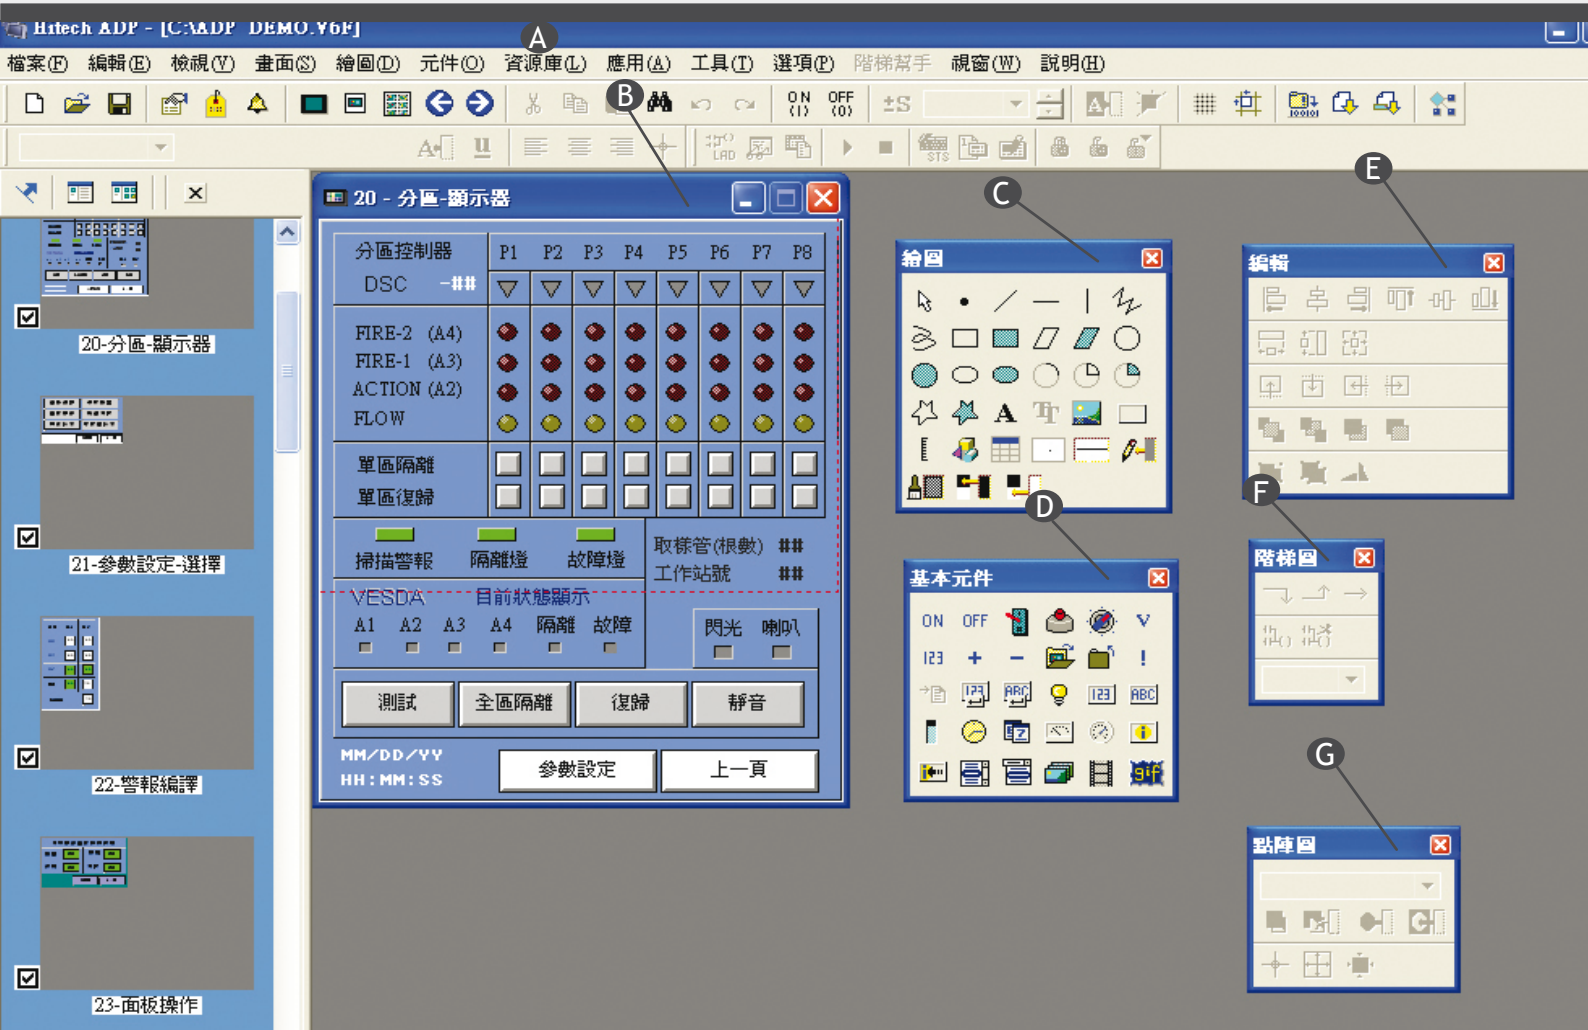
Hitech ADP - [C:\ADP DEMO.V6F]

檔案(F) 編輯(E) 檢視(V) 畫面(S) 繪圖(D) 元件(O) 資源庫(L) 應用(A) 工具(T) 選項(P) 階梯幫手 視窗(W) 說明(H)

A B C D E F G

ON OFF

20-分區-顯示器
21-參數設定-選擇
22-警報編譯
23-面板操作

20 - 分區-顯示器

| 分區控制器 | P1 | P2 | P3 | P4 | P5 | P6 | P7 | P8 |
|---|---|---|---|---|---|---|---|---|
| DSC -## | | | | | | | | |
| FIRE-2 (A4) | | | | | | | | |
| FIRE-1 (A3) | | | | | | | | |
| ACTION (A2) | | | | | | | | |
| FLOW | | | | | | | | |
| 單區隔離 | | | | | | | | |
| 單區復歸 | | | | | | | | |

掃描警報 隔離燈 故障燈
取樣管(根數) ##
工作站號 ##
VESDA 目前狀態顯示
A1 A2 A3 A4 隔離 故障
閃光 喇叭
測試 全區隔離 復歸 靜音
MM/DD/YY
HH:MM:SS
參數設定 上一頁

繪圖

A

基本元件
ON OFF
123 + - !
V
ABC

編輯

階梯圖

點陣圖